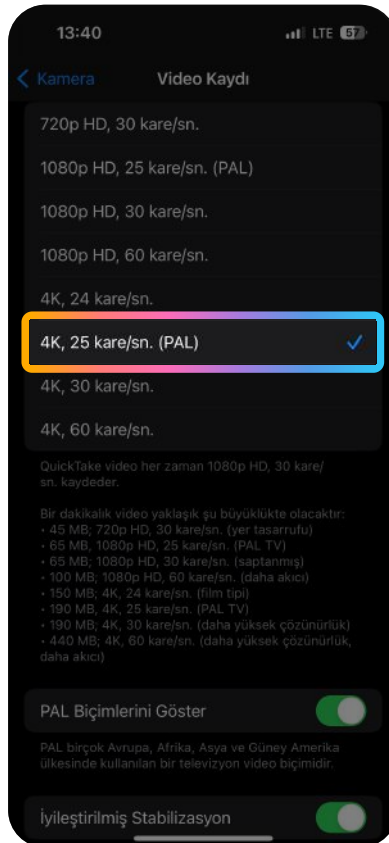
13:40
LTE 67

Kamera
Video Kaydı

720p HD, 30 kare/sn.

1080p HD, 25 kare/sn. (PAL)

1080p HD, 30 kare/sn.

1080p HD, 60 kare/sn.

4K, 24 kare/sn.

4K, 25 kare/sn. (PAL)

4K, 30 kare/sn.

4K, 60 kare/sn.

QuickTake video her zaman 1080p HD, 30 kare/sn. kaydeder.

Bir dakikalık video yaklaşık şu büyüklükte olacaktır:
• 45 MB; 720p HD, 30 kare/sn. (yer tasarrufu)
• 65 MB, 1080p HD, 25 kare/sn. (PAL TV)
• 65 MB; 1080p HD, 30 kare/sn. (saptanmış)
• 100 MB; 1080p HD, 60 kare/sn. (daha akıcı)
• 150 MB; 4K, 24 kare/sn. (film tipi)
• 190 MB, 4K, 25 kare/sn. (PAL TV)
• 190 MB; 4K, 30 kare/sn. (daha yüksek çözünürlük)
• 440 MB; 4K, 60 kare/sn. (daha yüksek çözünürlük, daha akıcı)

PAL Biçimlerini Göster

PAL birçok Avrupa, Afrika, Asya ve Güney Amerika ülkesinde kullanılan bir televizyon video biçimidir.

İyileştirilmiş Stabilizasyon